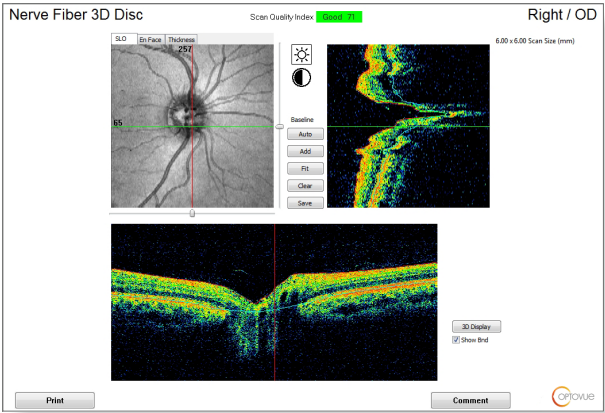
Nerve Fiber 3D Disc

Scan Quality Index Good 71

Right / OD

SLO En Face Thickness

257

65

6.00 x 6.00 Scan Size (mm)

Baseline

Auto

Add

Fit

Clear

Save

3D Display

Show Bnd

Print

Comment

OPTOVUE